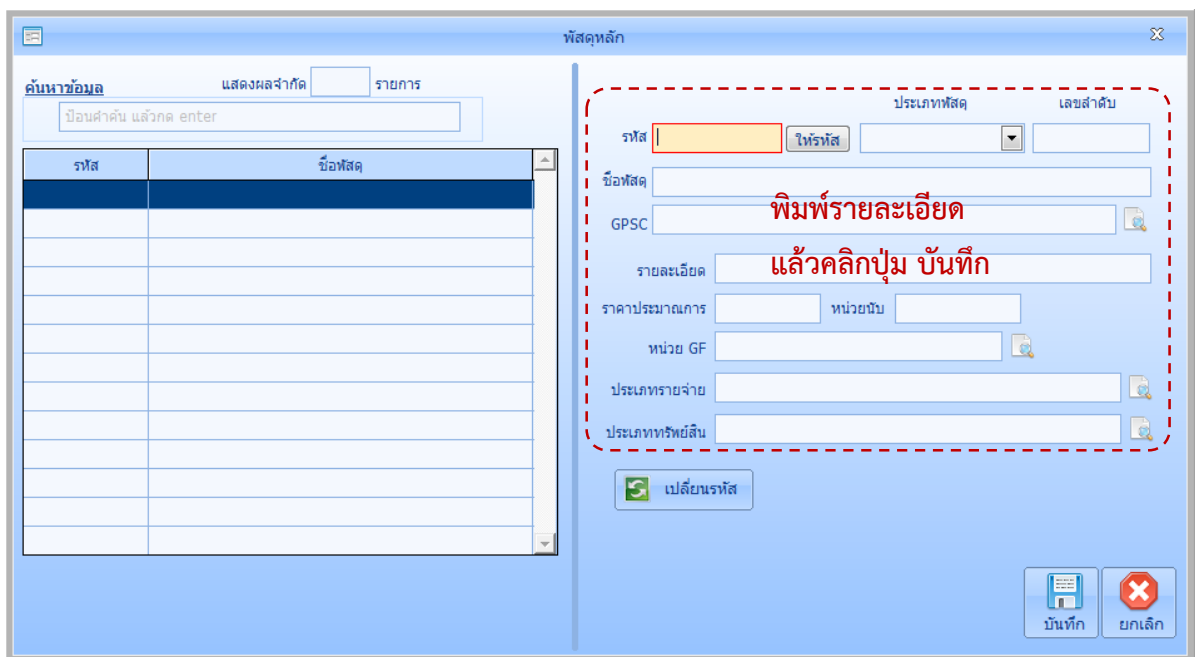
พัสดุหลัก

ค้นหาข้อมูล แสดงผลจำกัด รายการ

ป้อนคำค้น แล้วกด enter

| รหัส | ชื่อพัสดุ |
|---|---|
| | |

ประเภทพัสดุ เลขลำดับ

รหัส ให้รหัส

ชื่อพัสดุ

GPSC

พิมพ์รายละเอียด

แล้วคลิกปุ่ม บันทึก

รายละเอียด

ราคาประมาณการ หน่วยนับ

หน่วย GF

ประเภทรายจ่าย

ประเภททรัพย์สิน

เปลี่ยนรหัส

บันทึก ยกเลิก